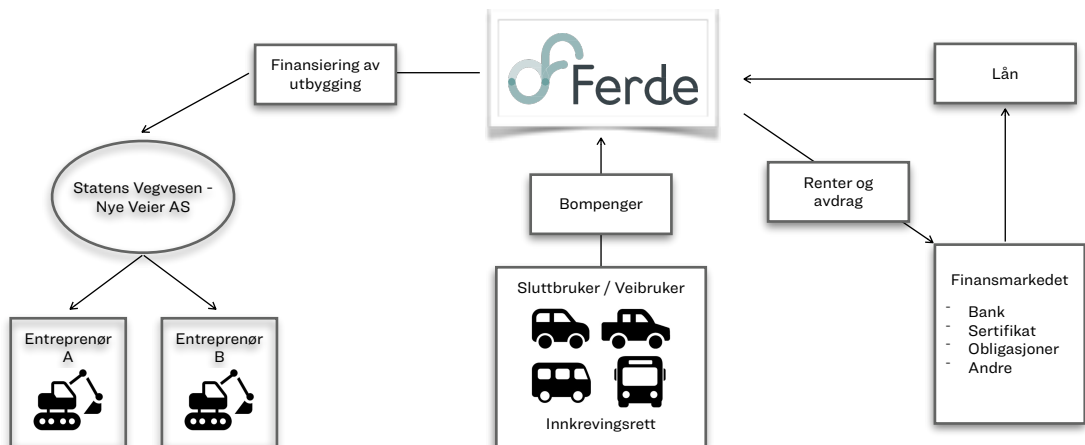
Finansiering av utbygging

Ferde

Lån

Statens Vegvesen - Nye Veier AS

Bompenger

Renter og avdrag

Sluttbruker / Veibruker

Innkrevingsrett

Finansmarkedet

- Bank
- Sertifikat
- Obligasjoner
- Andre

Entreprenør A

Entreprenør B